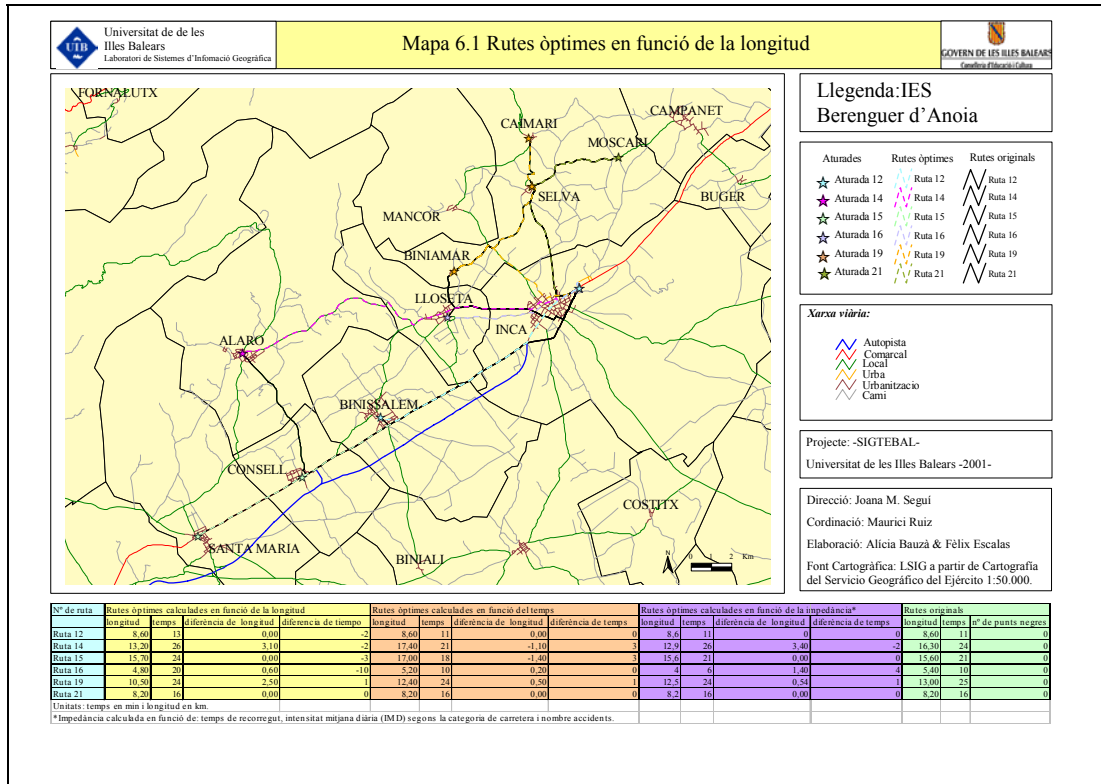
UIB Universitat de de les Illes Balears Laboratori de Sistemes d'Infomació Geogràfica

Mapa 6.1 Rutes òptimes en funció de la longitud

GOVERN DE LES ILLES BALEARS Conselleria d'Educació i Cultura

FORNALUTX
CAIMARI
CAMPANET
MOSCARI
SELVA
BUGER
MANCOR
BINIAMAR
LLOSETA
INCA
ALARO
BINISSALEM
CONSELL
COSTITX
SANTA MARIA
BINIALI
N
0 1 2 Km

Llegenda:IES Berenguer d'Anoia

Aturades
Rutes òptimes
Rutes originals
Aturada 12
Aturada 14
Aturada 15
Aturada 16
Aturada 19
Aturada 21
Ruta 12
Ruta 14
Ruta 15
Ruta 16
Ruta 19
Ruta 21
Ruta 12
Ruta 14
Ruta 15
Ruta 16
Ruta 19
Ruta 21

Xarxa viària:
Autopista
Comarcal
Local
Urba
Urbanitzacio
Cami

Projecte: -SIGTEBAL-
Universitat de les Illes Balears -2001-

Direcció: Joana M. Seguí
Cordinació: Maurici Ruiz
Elaboració: Alícia Bauzà & Fèlix Escalas
Font Cartogràfica: LSIG a partir de Cartografía del Servicio Geográfico del Ejército 1:50.000.

| Nº de ruta | Rutes òptimes calculades en funció de la longitud | | | | Rutes òptimes calculades en funció del temps | | | | Rutes òptimes calculades en funció de la impedància* | | | | Rutes originals | | |
|---|---|---|---|---|---|---|---|---|---|---|---|---|---|---|---|
| | longitud | temps | diferència de longitud | diferència de tiempo | longitud | temps | diferència de longitud | diferència de temps | longitud | temps | diferència de longitud | diferència de temps | longitud | temps | nº de punts negres |
| Ruta 12 | 8,60 | 13 | 0,00 | -2 | 8,60 | 11 | 0,00 | 0 | 8,6 | 11 | 0 | 0 | 8,60 | 11 | 0 |
| Ruta 14 | 13,20 | 26 | 3,10 | -2 | 17,40 | 21 | -1,10 | 3 | 12,9 | 26 | 3,40 | -2 | 16,30 | 24 | 0 |
| Ruta 15 | 15,70 | 24 | 0,00 | -3 | 17,00 | 18 | -1,40 | 3 | 15,6 | 21 | 0,00 | 0 | 15,60 | 21 | 0 |
| Ruta 16 | 4,80 | 20 | 0,60 | -10 | 5,20 | 10 | 0,20 | 0 | 4 | 6 | 1,40 | 4 | 5,40 | 10 | 0 |
| Ruta 19 | 10,50 | 24 | 2,50 | 1 | 12,40 | 24 | 0,50 | 1 | 12,5 | 24 | 0,54 | 1 | 13,00 | 25 | 0 |
| Ruta 21 | 8,20 | 16 | 0,00 | 0 | 8,20 | 16 | 0,00 | 0 | 8,2 | 16 | 0,00 | 0 | 8,20 | 16 | 0 |

Unitats: temps en min i longitud en km.
*Impedància calculada en funció de: temps de recorregut, intensitat mitjana diària (IMD) segons la categoria de carretera i nombre accidents.